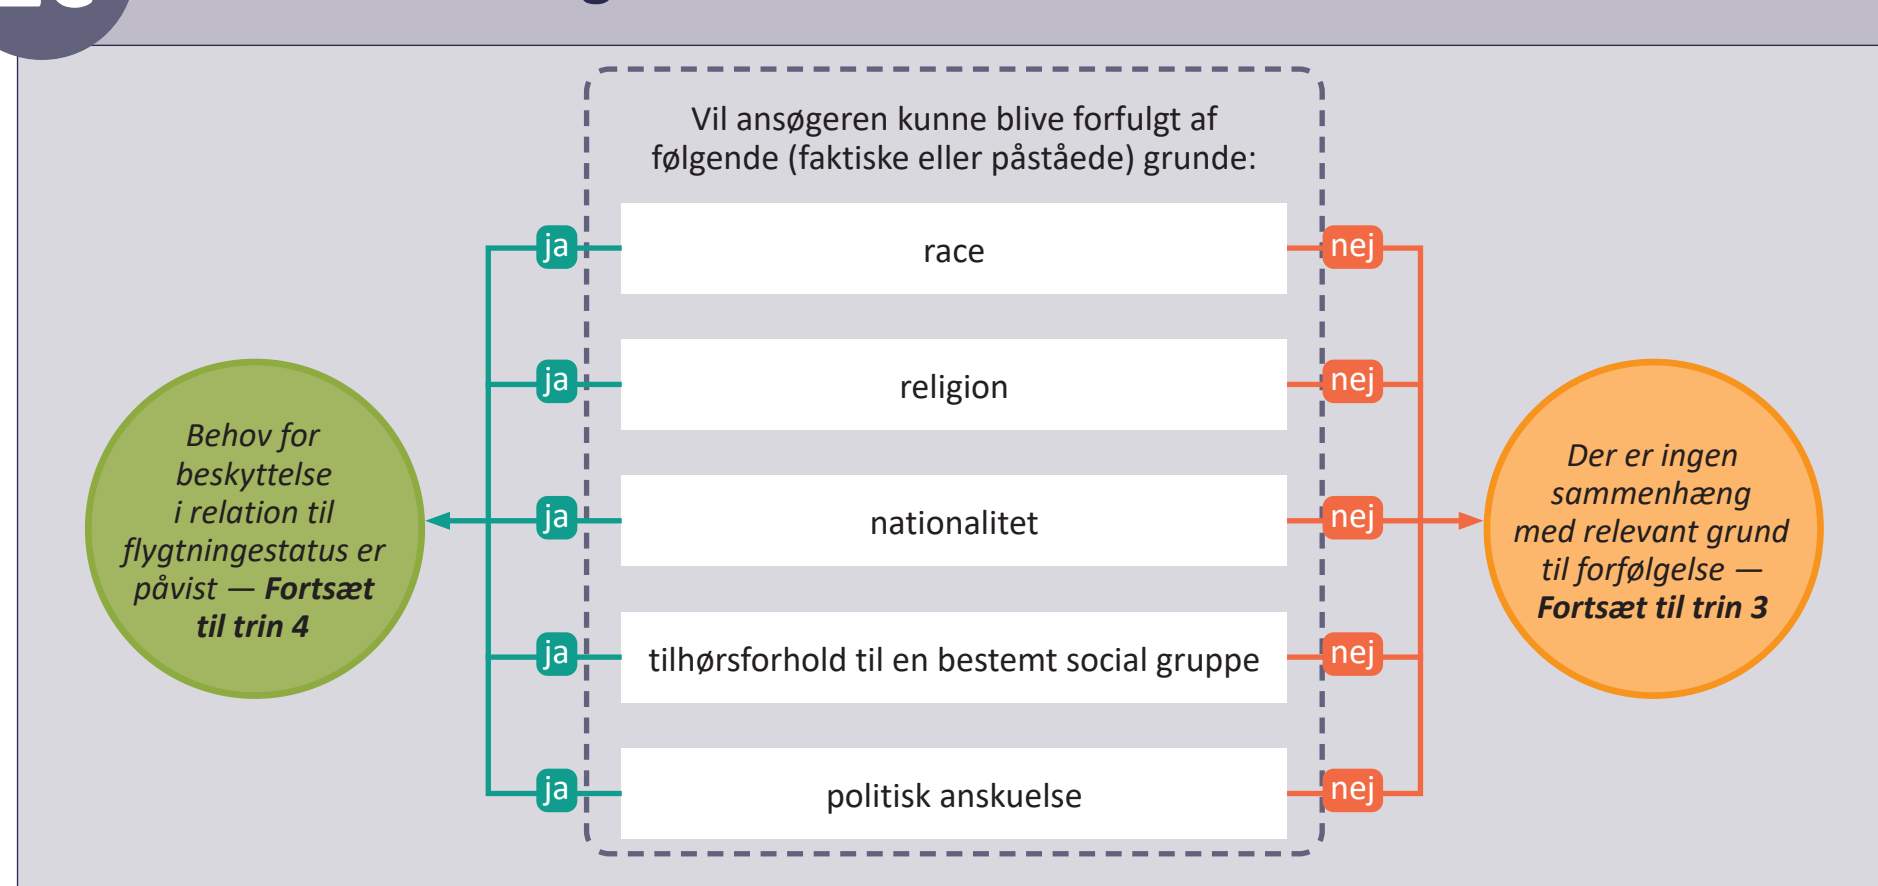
Vil ansøgeren kunne blive forfulgt af følgende (faktiske eller påståede) grunde:

Behov for beskyttelse i relation til flygtningestatus er påvist — **Fortsæt til trin 4**

ja | race | nej

ja | religion | nej

ja | nationalitet | nej

ja | tilhørsforhold til en bestemt social gruppe | nej

ja | politisk anskuelse | nej

Der er ingen sammenhæng med relevant grund til forfølgelse — **Fortsæt til trin 3**